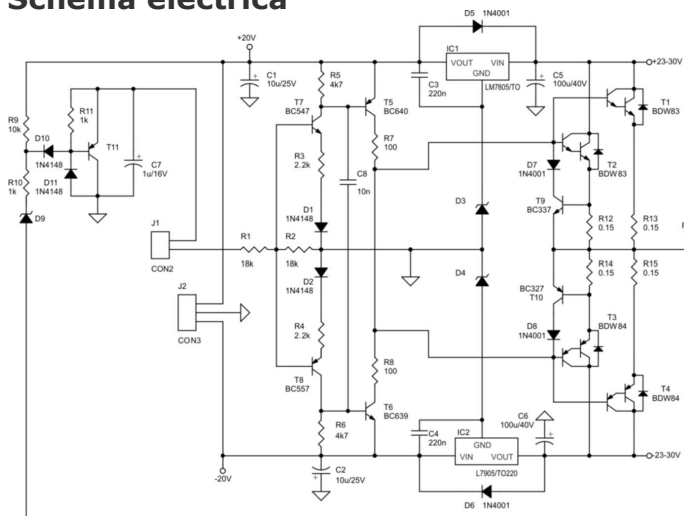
Schema electrica

D5 1N4001
+20V
IC1
VOUT VIN
GND
+23-30V
C1 10u/25V
R5 4k7
C3 220n
LM7805/TO
C5 100u/40V
R9 10k
R11 1k
T7 BC547
T5 BC640
T1 BDW83
D10
T11
C7 1u/16V
R7 100
1N4148
R3 2.2k
D7 1N4001
T2 BDW83
R10 1k
D11 1N4148
C8 10n
D9
D1 1N4148
D3
T9 BC337
R12 0.15
R13 0.15
J1
CON2
R1 18k
R2 18k
R14 0.15
R15 0.15
D4
D2 1N4148
J2
CON3
BC327 T10
R4 2.2k
D8 1N4001
T3 BDW84
R8 100
T8 BC557
T6 BC639
C6 100u/40V
T4 BDW84
R6 4k7
C4 220n
IC2
GND
VIN VOUT
-23-30V
-20V
C2 10u/25V
L7905/TO220
D6 1N4001